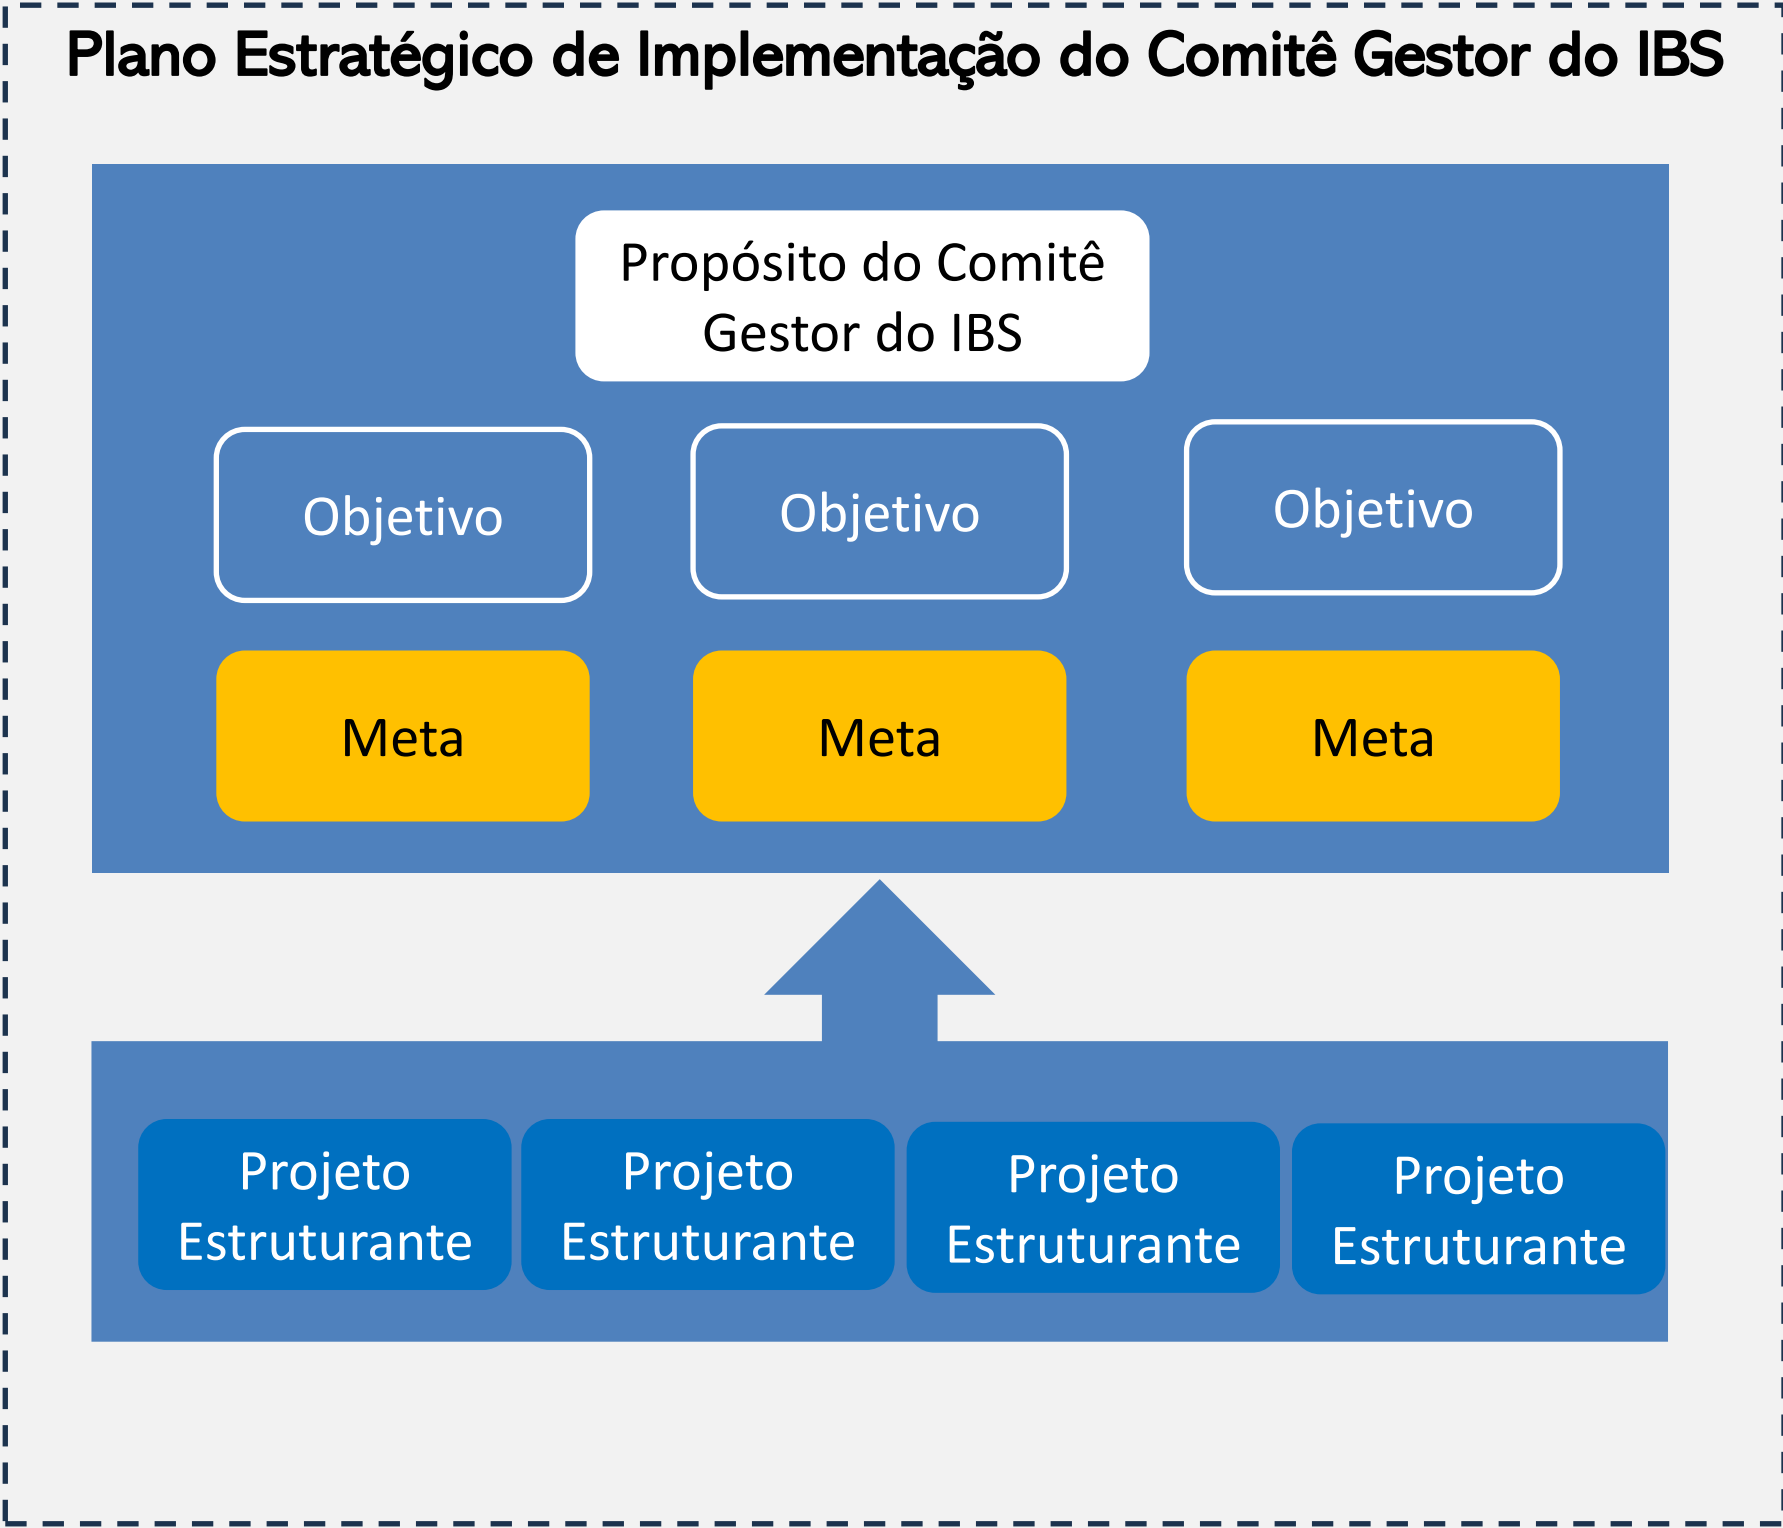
Plano Estratégico de Implementação do Comitê Gestor do IBS

Propósito do Comitê Gestor do IBS

Objetivo

Objetivo

Objetivo

Meta

Meta

Meta

Projeto Estruturante

Projeto Estruturante

Projeto Estruturante

Projeto Estruturante